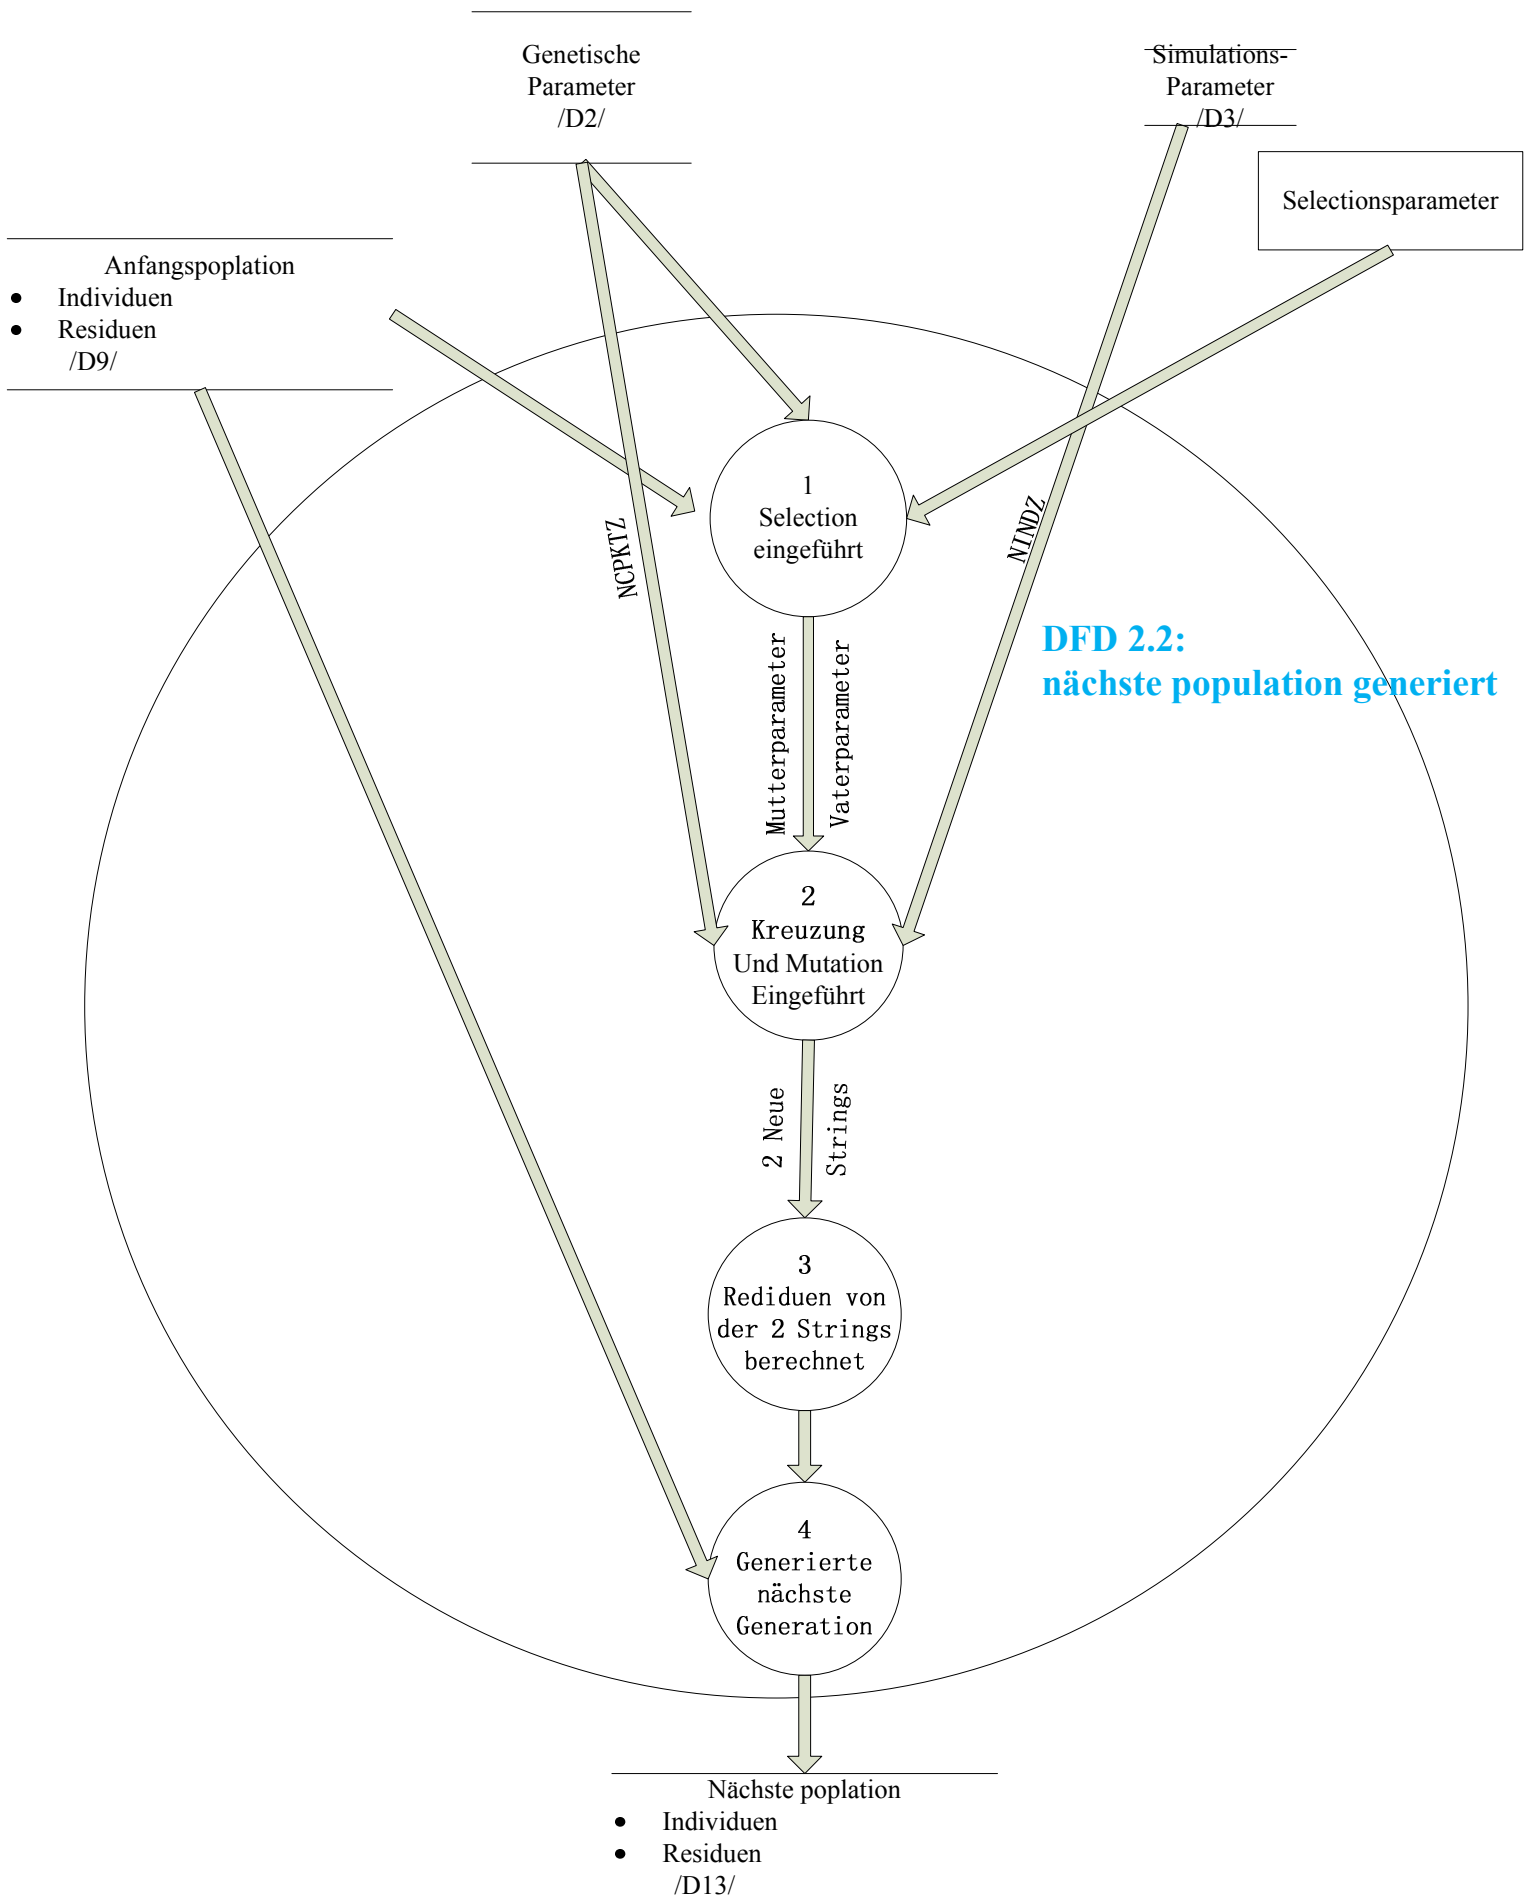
Genetische Parameter /D2/

Simulations-Parameter /D3/

Selectionsparameter

Anfangspoplation
• Individuen
• Residuen
/D9/

1
Selection eingeführt

NCPKTZ

NINDZ

DFD 2.2:
nächste population generiert

Mutterparameter

Vaterparameter

2
Kreuzung Und Mutation Eingeführt

2 Neue

Strings

3
Rediduen von der 2 Strings berechnet

4
Generierte nächste Generation

Nächste poplation
• Individuen
• Residuen
/D13/